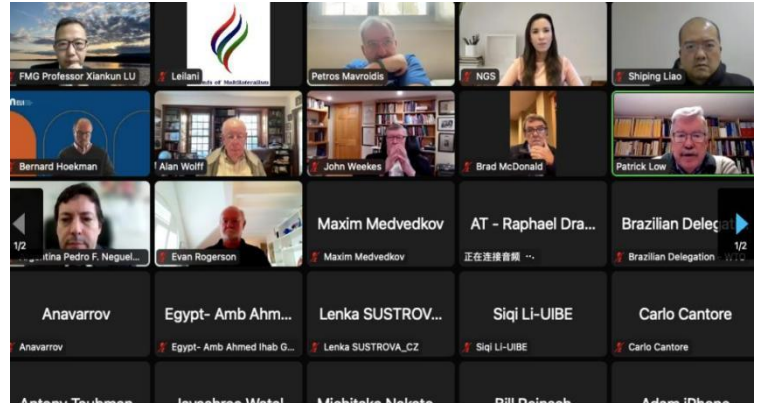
FMG Professor Xiankun LU

Leilani

Petros Mavroidis

NGS

Shiping Liao

Bernard Hoekman

Alan Wolff

John Weekes

Brad McDonald

Patrick Low

1/2

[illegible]gentina Pedro F. Neguel...

Evan Rogerson

Maxim Medvedkov

Maxim Medvedkov

AT - Raphael Dra...

正在连接音频 ...

Brazilian Delegat...

Brazilian Delegation - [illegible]

1/2

Anavarrov

Anavarrov

Egypt- Amb Ahm...

Egypt- Amb Ahmed Ihab G...

Lenka SUSTROV...

Lenka SUSTROVA_CZ

Siqi Li-UIBE

Siqi Li-UIBE

Carlo Cantore

Carlo Cantore

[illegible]

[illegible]

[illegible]

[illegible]

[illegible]